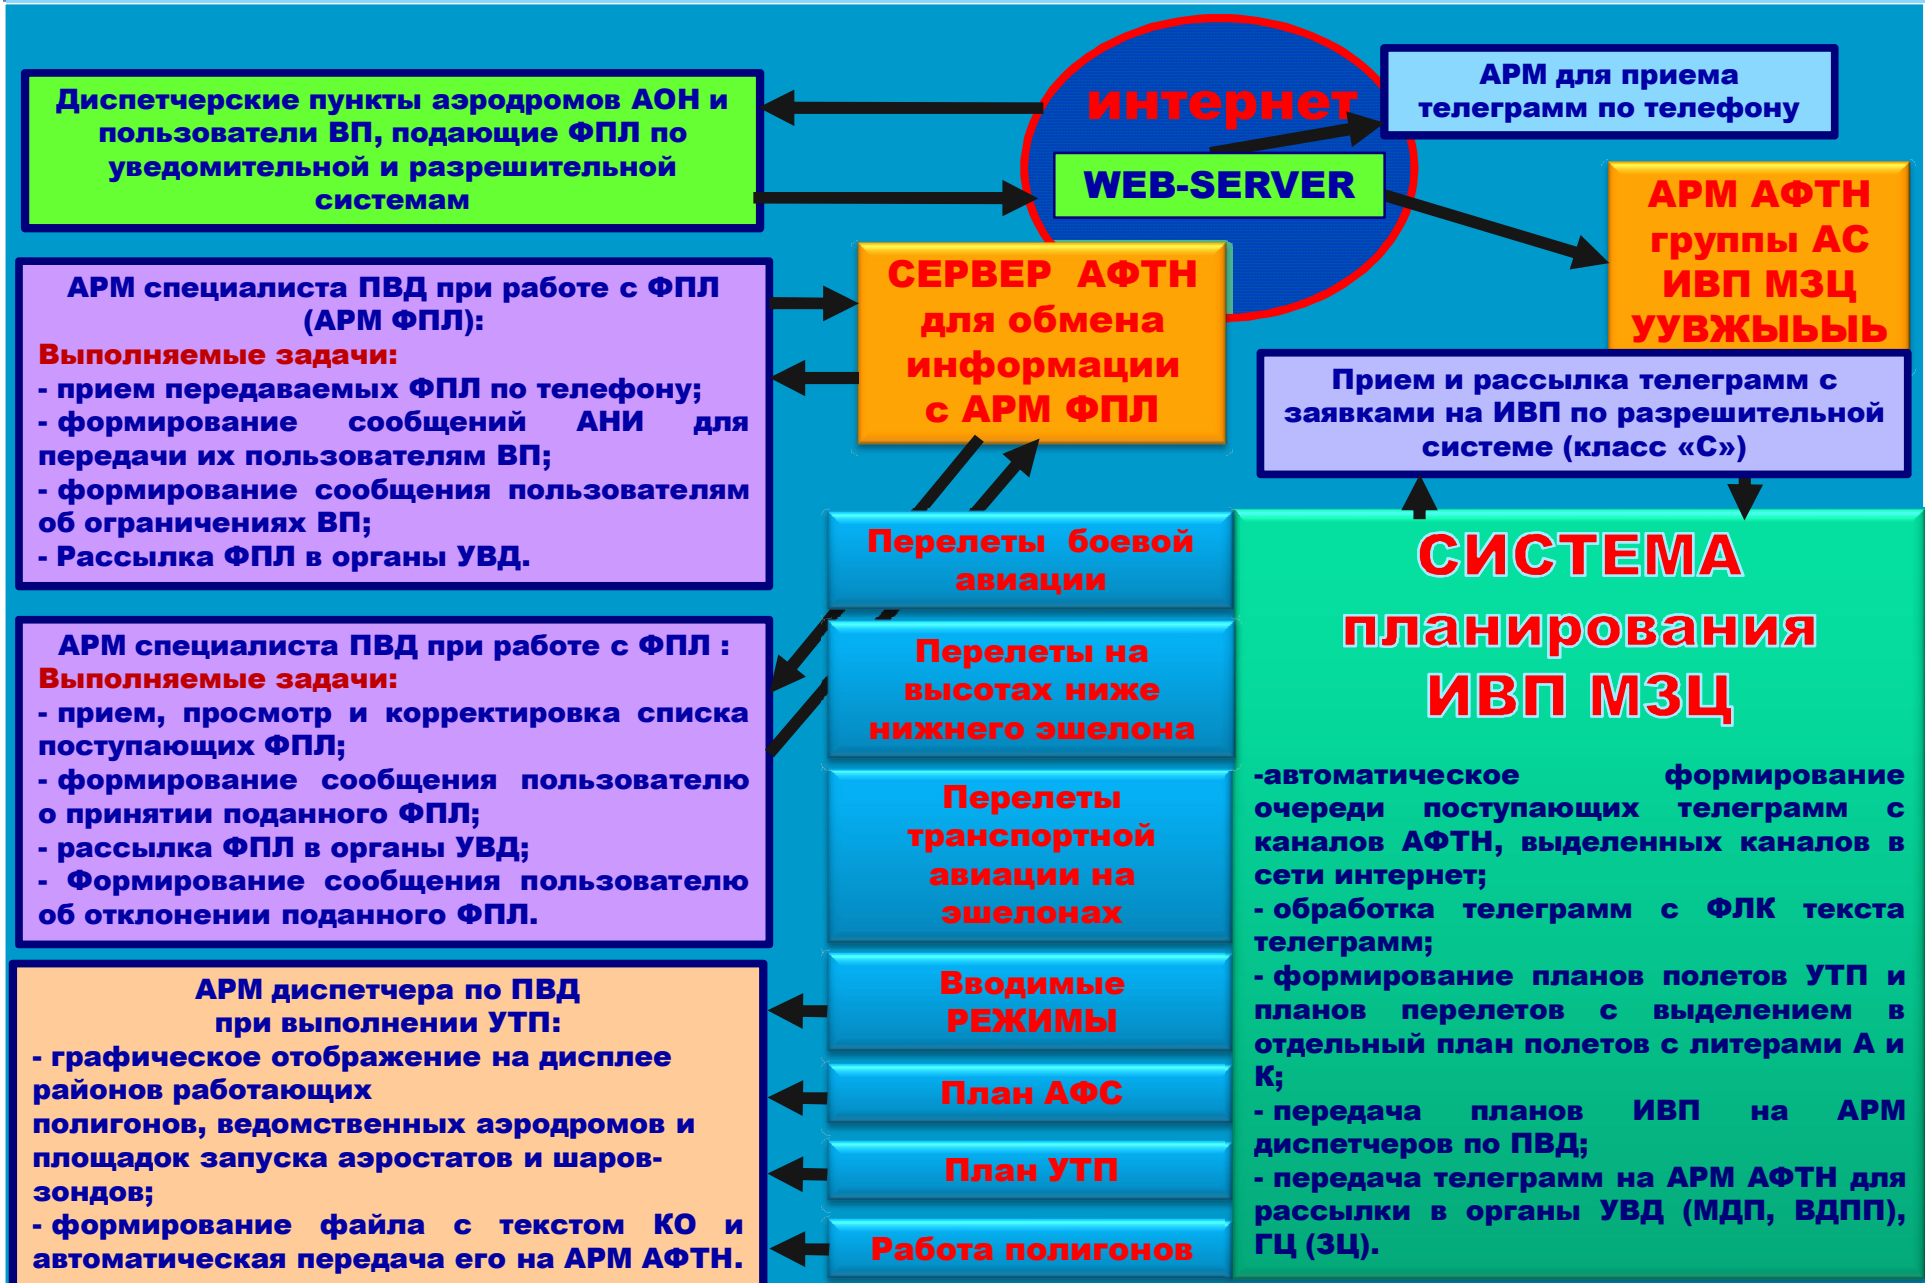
Диспетчерские пункты аэродромов АОН и пользователи ВП, подающие ФПЛ по уведомительной и разрешительной системам

интернет

WEB-SERVER

АРМ для приема телеграмм по телефону

АРМ АФТН группы АС ИВП МЗЦ УУВЖЫЬЫЬ

АРМ специалиста ПВД при работе с ФПЛ (АРМ ФПЛ):
Выполняемые задачи:
- прием передаваемых ФПЛ по телефону;
- формирование сообщений АНИ для передачи их пользователям ВП;
- формирование сообщения пользователям об ограничениях ВП;
- Рассылка ФПЛ в органы УВД.

СЕРВЕР АФТН для обмена информации с АРМ ФПЛ

Прием и рассылка телеграмм с заявками на ИВП по разрешительной системе (класс «С»)

Перелеты боевой авиации

Перелеты на высотах ниже нижнего эшелона

Перелеты транспортной авиации на эшелонах

Вводимые РЕЖИМЫ

План АФС

План УТП

Работа полигонов

СИСТЕМА планирования ИВП МЗЦ

-автоматическое формирование очереди поступающих телеграмм с каналов АФТН, выделенных каналов в сети интернет;
- обработка телеграмм с ФЛК текста телеграмм;
- формирование планов полетов УТП и планов перелетов с выделением в отдельный план полетов с литерами А и К;
- передача планов ИВП на АРМ диспетчеров по ПВД;
- передача телеграмм на АРМ АФТН для рассылки в органы УВД (МДП, ВДПП), ГЦ (ЗЦ).

АРМ специалиста ПВД при работе с ФПЛ :
Выполняемые задачи:
- прием, просмотр и корректировка списка поступающих ФПЛ;
- формирование сообщения пользователю о принятии поданного ФПЛ;
- рассылка ФПЛ в органы УВД;
- Формирование сообщения пользователю об отклонении поданного ФПЛ.

АРМ диспетчера по ПВД при выполнении УТП:
- графическое отображение на дисплее районов работающих полигонов, ведомственных аэродромов и площадок запуска аэростатов и шаров-зондов;
- формирование файла с текстом КО и автоматическая передача его на АРМ АФТН.